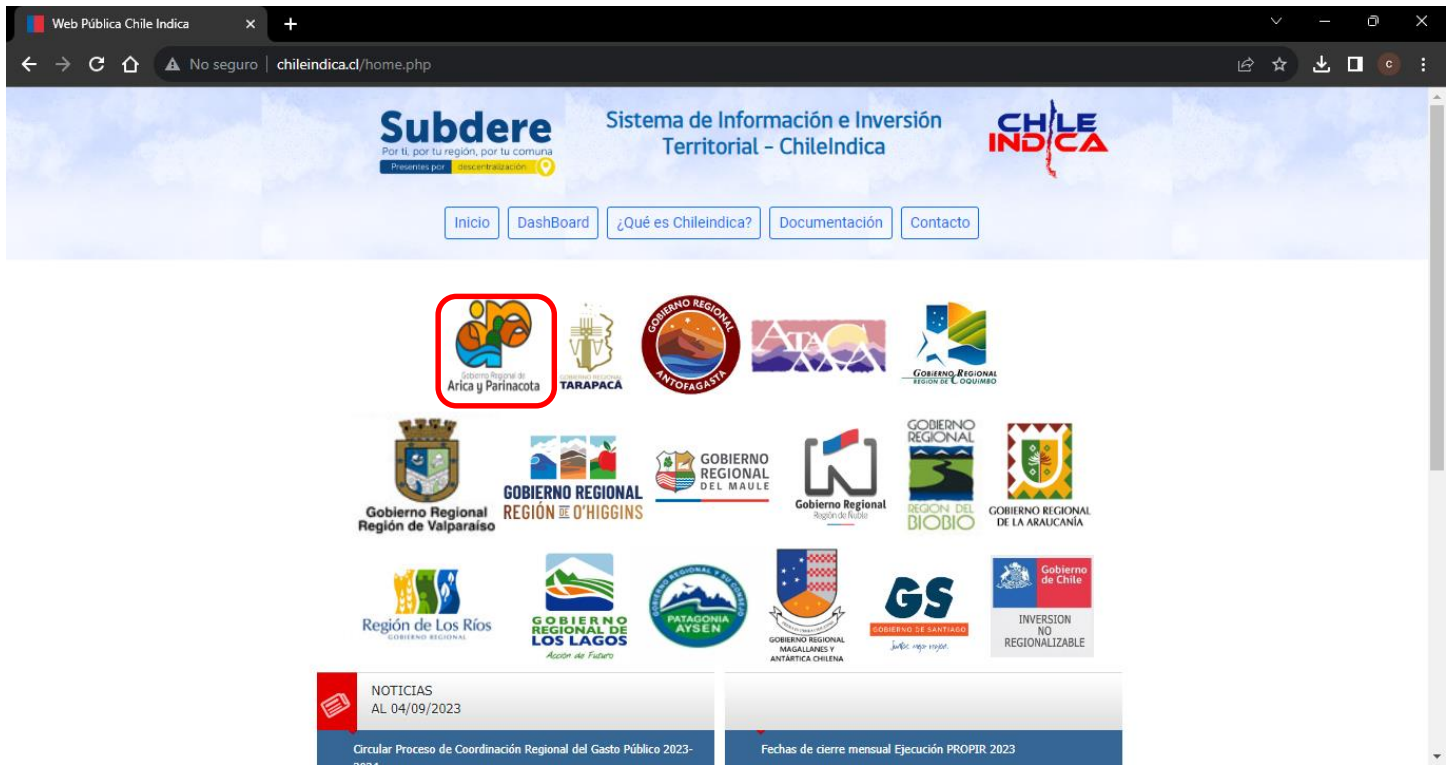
Web Pública Chile Indica

No seguro | chileindica.cl/home.php

Subdere
Por ti, por tu región, por tu comuna
Presentes por descentralización

Sistema de Información e Inversión Territorial - ChileIndica

CHILE INDICA

Inicio | DashBoard | ¿Qué es Chileindica? | Documentación | Contacto

Gobierno Regional de Arica y Parinacota

GOBIERNO REGIONAL TARAPACÁ

GOBIERNO REGIONAL ANTOFAGASTA

ATACAMA

GOBIERNO REGIONAL REGIÓN DE COQUIMBO

Gobierno Regional Región de Valparaíso

GOBIERNO REGIONAL REGIÓN DE O'HIGGINS

GOBIERNO REGIONAL DEL MAULE

Gobierno Regional Región de Ñuble

GOBIERNO REGIONAL REGION DEL BIOBIO

GOBIERNO REGIONAL DE LA ARAUCANÍA

Región de Los Ríos GOBIERNO REGIONAL

GOBIERNO REGIONAL DE LOS LAGOS Acción de Futuro

GOBIERNO REGIONAL Y SU CONSEJO PATAGONIA AYSÉN

GOBIERNO REGIONAL MAGALLANES Y ANTÁRTICA CHILENA

GS GOBIERNO DE SANTIAGO

Gobierno de Chile INVERSION NO REGIONALIZABLE

NOTICIAS
AL 04/09/2023

Circular Proceso de Coordinación Regional del Gasto Público 2023-

Fechas de cierre mensual Ejecución PROPIR 2023